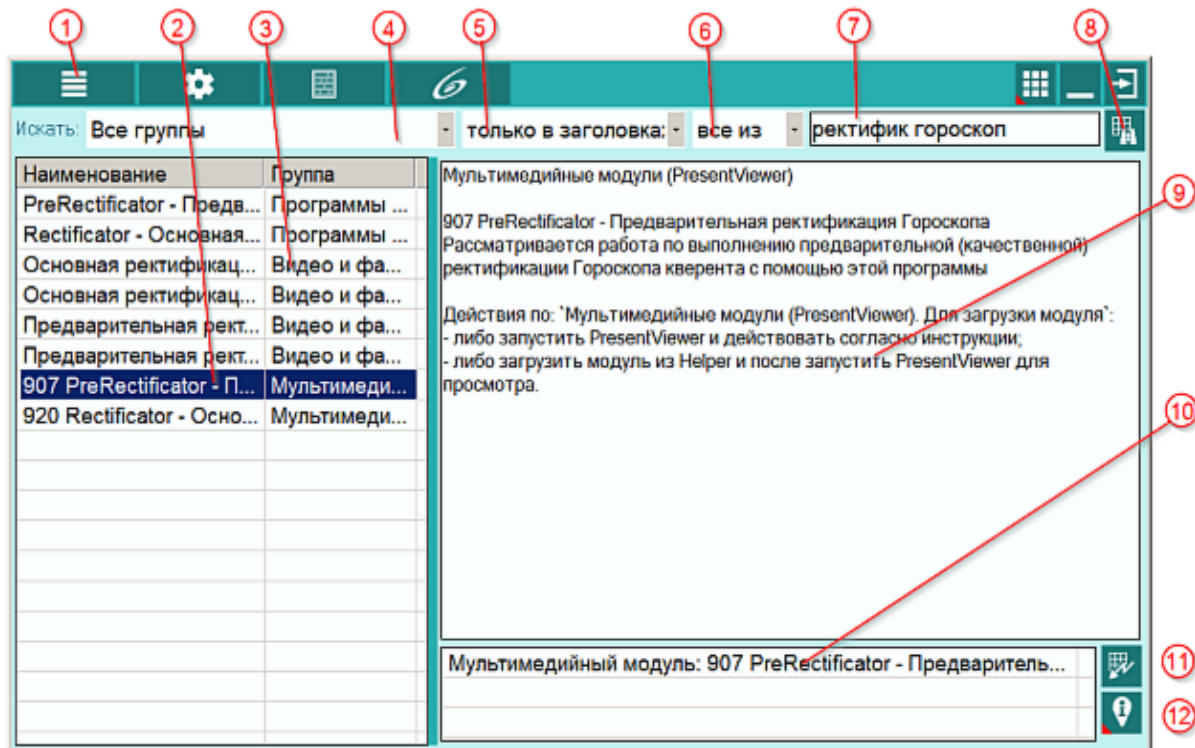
1 2 3 4 5 6 7 8

Искать: Все группы
только в заголовка:
все из
ректифик гороскоп

| Наименование | Группа |
|---|---|
| PreRectificator - Предв... | Программы ... |
| Rectificator - Основная... | Программы ... |
| Основная ректификац... | Видео и фа... |
| Основная ректификац... | Видео и фа... |
| Предварительная рект... | Видео и фа... |
| Предварительная рект... | Видео и фа... |
| 907 PreRectificator - П... | Мультимеди... |
| 920 Rectificator - Осно... | Мультимеди... |

Мультимедийные модули (PresentViewer)

907 PreRectificator - Предварительная ректификация Гороскопа
Рассматривается работа по выполнению предварительной (качественной) ректификации Гороскопа кверента с помощью этой программы

Действия по: `Мультимедийные модули (PresentViewer). Для загрузки модуля`:
- либо запустить PresentViewer и действовать согласно инструкции;
- либо загрузить модуль из Helper и после запустить PresentViewer для просмотра.

9

10

Мультимедийный модуль: 907 PreRectificator - Предваритель...

11

12